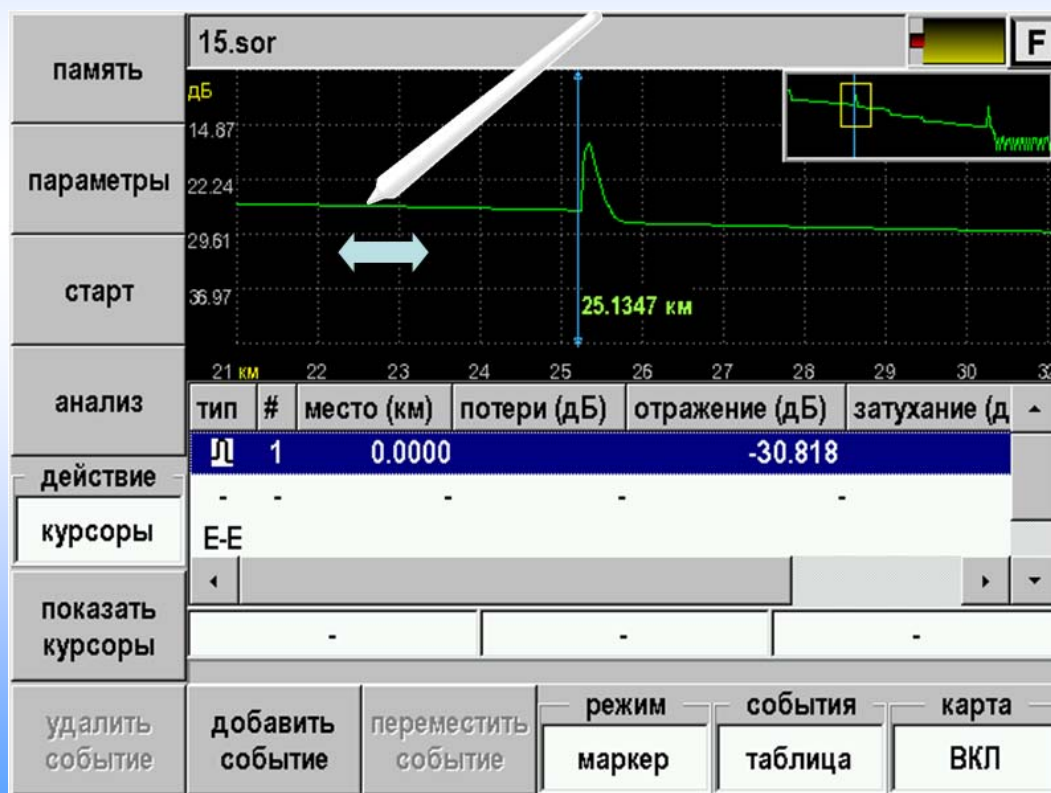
память

параметры

старт

анализ

действие

курсоры

показать курсоры

15.sor

F

дБ

14.87

22.24

29.61

36.97

25.1347 км

21 км 22 23 24 25 26 27 28 29 30

| тип | # | место (км) | потери (дБ) | отражение (дБ) | затухание (д |
|---|---|---|---|---|---|
| Л | 1 | 0.0000 | | -30.818 | |
| - | - | - | - | - | |
| E-E | | | | | |

- | - | -

удалить событие

добавить событие

переместить событие

режим

маркер

события

таблица

карта

ВКЛ